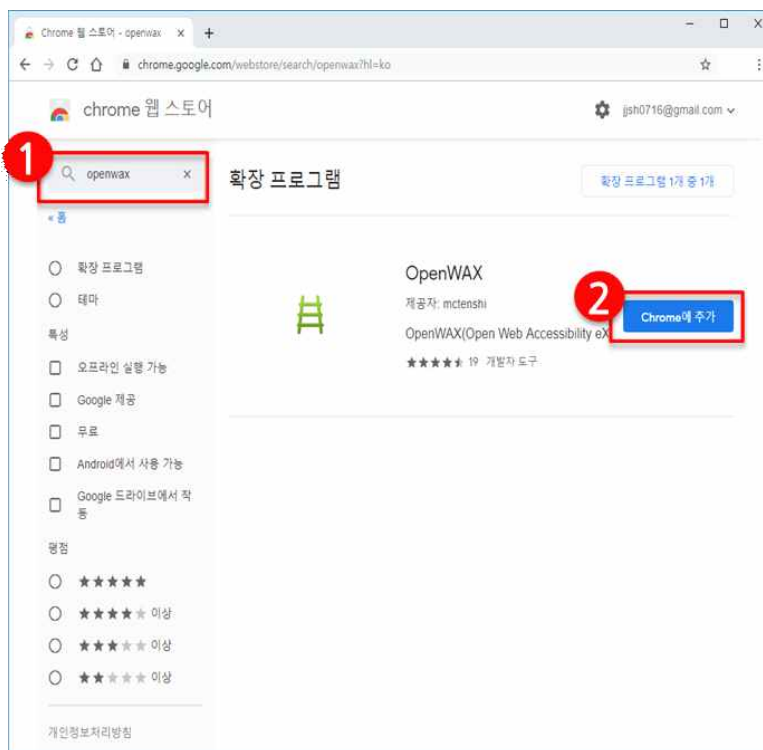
Chrome 웹 스토어 - openwax ×
+
chrome.google.com/webstore/search/openwax?hl=ko
chrome 웹 스토어
jjsh0716@gmail.com
1
openwax ×
« 홈
확장 프로그램
확장 프로그램 1개 중 1개
확장 프로그램
테마
특성
오프라인 실행 가능
Google 제공
무료
Android에서 사용 가능
Google 드라이브에서 작동
평점
★★★★★
★★★★★ 이상
★★★★★ 이상
★★★★★ 이상
개인정보처리방침
OpenWAX
제공자: mctenshi
OpenWAX(Open Web Accessibility eX
★★★★★ 19 개발자 도구
2
Chrome에 추가